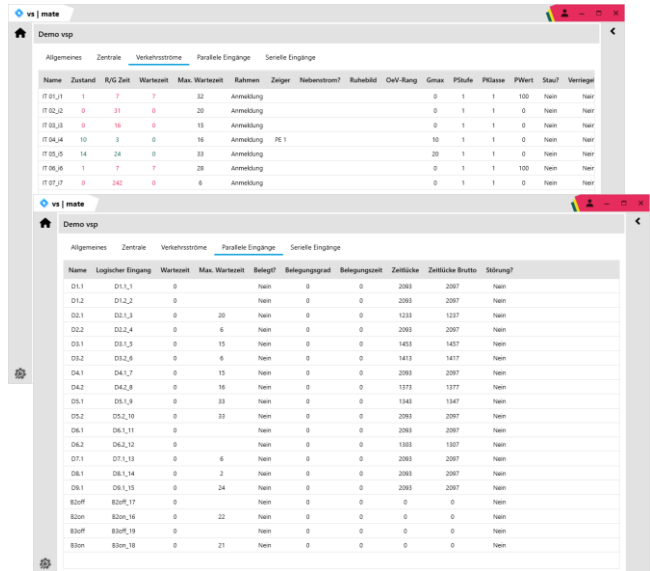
vs | mate

Demo vsp

Allgemeines Zentrale Verkehrsströme Parallele Eingänge Serielle Eingänge

| Name | Zustand | R/G Zeit | Wartezeit | Max. Wartezeit | Rahmen | Zeiger | Nebenstrom? | Ruhebild | OeV-Rang | Gmax | PStufe | PKlasse | PWert | Stau? | Verriegel |
|---|---|---|---|---|---|---|---|---|---|---|---|---|---|---|---|
| IT 01_I1 | 1 | 7 | 7 | 32 | Anmeldung | | | | | 0 | 1 | 1 | 100 | Nein | Nein |
| IT 02_I2 | 0 | 31 | 0 | 20 | Anmeldung | | | | | 0 | 1 | 1 | 0 | Nein | Nein |
| IT 03_I3 | 0 | 16 | 0 | 15 | Anmeldung | | | | | 0 | 1 | 1 | 0 | Nein | Nein |
| IT 04_I4 | 10 | 3 | 0 | 16 | Anmeldung | PE 1 | | | | 10 | 1 | 1 | 0 | Nein | Nein |
| IT 05_I5 | 14 | 24 | 0 | 33 | Anmeldung | | | | | 20 | 1 | 1 | 0 | Nein | Nein |
| IT 06_I6 | 1 | 7 | 7 | 28 | Anmeldung | | | | | 0 | 1 | 1 | 100 | Nein | Nein |
| IT 07_I7 | 0 | 242 | 0 | 6 | Anmeldung | | | | | 0 | 1 | 1 | 0 | Nein | Nein |

vs | mate

Demo vsp

Allgemeines Zentrale Verkehrsströme Parallele Eingänge Serielle Eingänge

| Name | Logischer Eingang | Wartezeit | Max. Wartezeit | Belegt? | Belegungsgrad | Belegungszeit | Zeitlücke | Zeitlücke Brutto | Störung? |
|---|---|---|---|---|---|---|---|---|---|
| D1.1 | D1.1_1 | 0 | | Nein | 0 | 0 | 2093 | 2097 | Nein |
| D1.2 | D1.2_2 | 0 | | Nein | 0 | 0 | 2093 | 2097 | Nein |
| D2.1 | D2.1_3 | 0 | 20 | Nein | 0 | 0 | 1233 | 1237 | Nein |
| D2.2 | D2.2_4 | 0 | 6 | Nein | 0 | 0 | 2093 | 2097 | Nein |
| D3.1 | D3.1_5 | 0 | 15 | Nein | 0 | 0 | 1453 | 1457 | Nein |
| D3.2 | D3.2_6 | 0 | 6 | Nein | 0 | 0 | 1413 | 1417 | Nein |
| D4.1 | D4.1_7 | 0 | 15 | Nein | 0 | 0 | 2093 | 2097 | Nein |
| D4.2 | D4.2_8 | 0 | 16 | Nein | 0 | 0 | 1373 | 1377 | Nein |
| D5.1 | D5.1_9 | 0 | 33 | Nein | 0 | 0 | 1343 | 1347 | Nein |
| D5.2 | D5.2_10 | 0 | 33 | Nein | 0 | 0 | 2093 | 2097 | Nein |
| D6.1 | D6.1_11 | 0 | | Nein | 0 | 0 | 2093 | 2097 | Nein |
| D6.2 | D6.2_12 | 0 | | Nein | 0 | 0 | 1303 | 1307 | Nein |
| D7.1 | D7.1_13 | 0 | 6 | Nein | 0 | 0 | 2093 | 2097 | Nein |
| D8.1 | D8.1_14 | 0 | 2 | Nein | 0 | 0 | 2093 | 2097 | Nein |
| D9.1 | D9.1_15 | 0 | 24 | Nein | 0 | 0 | 2093 | 2097 | Nein |
| B2off | B2off_17 | 0 | | Nein | 0 | 0 | 0 | 0 | Nein |
| B2on | B2on_16 | 0 | 22 | Nein | 0 | 0 | 0 | 0 | Nein |
| B3off | B3off_19 | 0 | | Nein | 0 | 0 | 0 | 0 | Nein |
| B3on | B3on_18 | 0 | 21 | Nein | 0 | 0 | 0 | 0 | Nein |